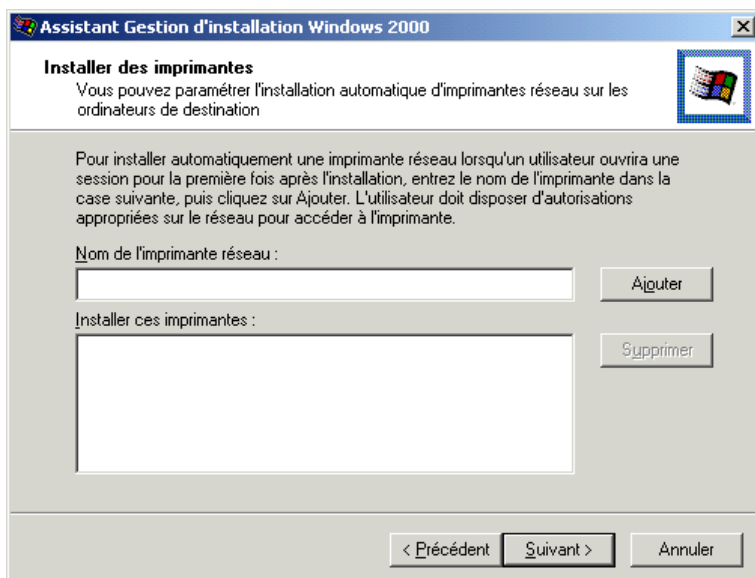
Assistant Gestion d'installation Windows 2000

Installer des imprimantes
Vous pouvez paramétrer l'installation automatique d'imprimantes réseau sur les ordinateurs de destination

Pour installer automatiquement une imprimante réseau lorsqu'un utilisateur ouvrira une session pour la première fois après l'installation, entrez le nom de l'imprimante dans la case suivante, puis cliquez sur Ajouter. L'utilisateur doit disposer d'autorisations appropriées sur le réseau pour accéder à l'imprimante.

Nom de l'imprimante réseau :

Ajouter

Installer ces imprimantes :

Supprimer

< Précédent

Suivant >

Annuler